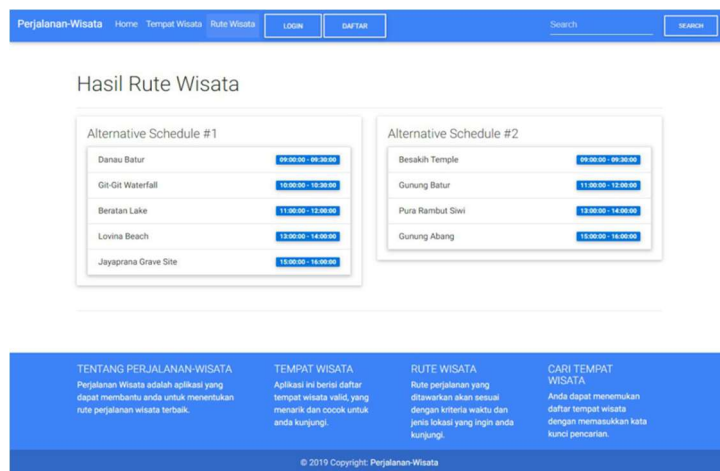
Perjalanan-Wisata Home Tempat Wisata Rute Wisata LOGIN DAFTAR Search SEARCH

Hasil Rute Wisata

Alternative Schedule #1

Danau Batur 09:00:00 - 09:30:00

Git-Git Waterfall 10:00:00 - 10:30:00

Beratan Lake 11:00:00 - 12:00:00

Lovina Beach 13:00:00 - 14:00:00

Jayaprana Grave Site 15:00:00 - 16:00:00

Alternative Schedule #2

Besakih Temple 09:00:00 - 09:30:00

Gunung Batur 11:00:00 - 12:00:00

Pura Rambut Siwi 13:00:00 - 14:00:00

Gunung Abang 15:00:00 - 16:00:00

TENTANG PERJALANAN-WISATA

Perjalanan Wisata adalah aplikasi yang dapat membantu anda untuk menentukan rute perjalanan wisata terbaik.

TEMPAT WISATA

Aplikasi ini berisi daftar tempat wisata valid, yang menarik dan cocok untuk anda kunjungi.

RUTE WISATA

Rute perjalanan yang ditawarkan akan sesuai dengan kriteria waktu dan jenis lokasi yang ingin anda kunjungi.

CARI TEMPAT WISATA

Anda dapat menemukan daftar tempat wisata dengan memasukkan kata kunci pencarian.

© 2019 Copyright: Perjalanan-Wisata